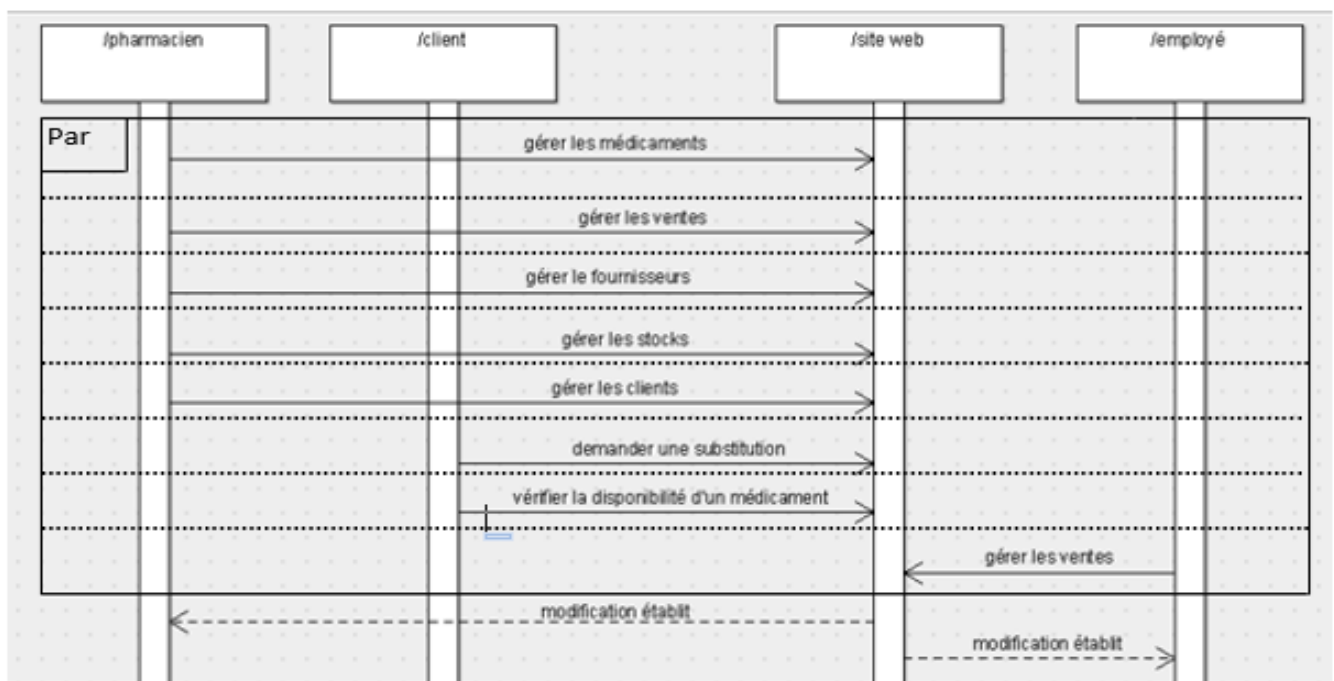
/pharmacien

/client

/site web

/employé

Par

gérer les médicaments

gérer les ventes

gérer le fournisseurs

gérer les stocks

gérer les clients

demander une substitution

vérifier la disponibilité d'un médicament

gérer les ventes

modification établit

modification établit